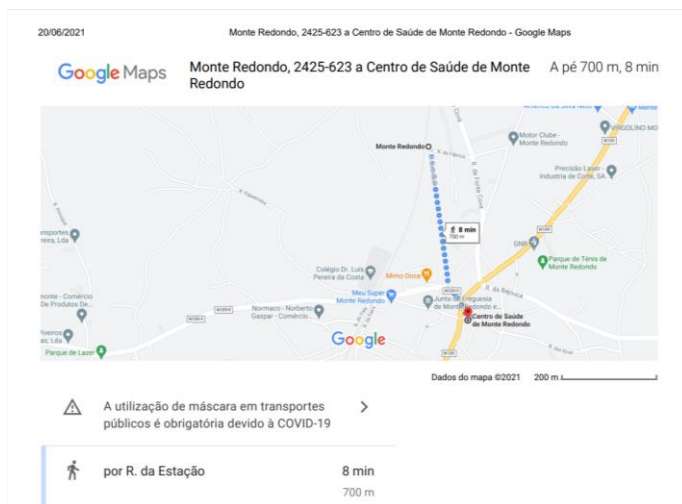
20/06/2021 Monte Redondo, 2425-623 a Centro de Saúde de Monte Redondo - Google Maps

Google Maps

Monte Redondo, 2425-623 a Centro de Saúde de Monte Redondo

A pé 700 m, 8 min

Monte Redondo
Motor Clube - Monte Redondo
VIRGOLINO MO
Precisão Laser - Industria de Corte, SA
GNR
Parque de Ténis de Monte Redondo
8 min
700 m
transportes
Pereira, Lda
Colégio Dr. Luís Pereira da Costa
Mimo Doce
Meu Super Monte Redondo
Junta de Freguesia de Monte Redondo e...
Centro de Saúde de Monte Redondo
Normacci - Norberto Gaspar - Comércio
Parque de Lazer
Google

Dados do mapa ©2021 200 m

A utilização de máscara em transportes públicos é obrigatória devido à COVID-19

por R. da Estação 8 min
700 m